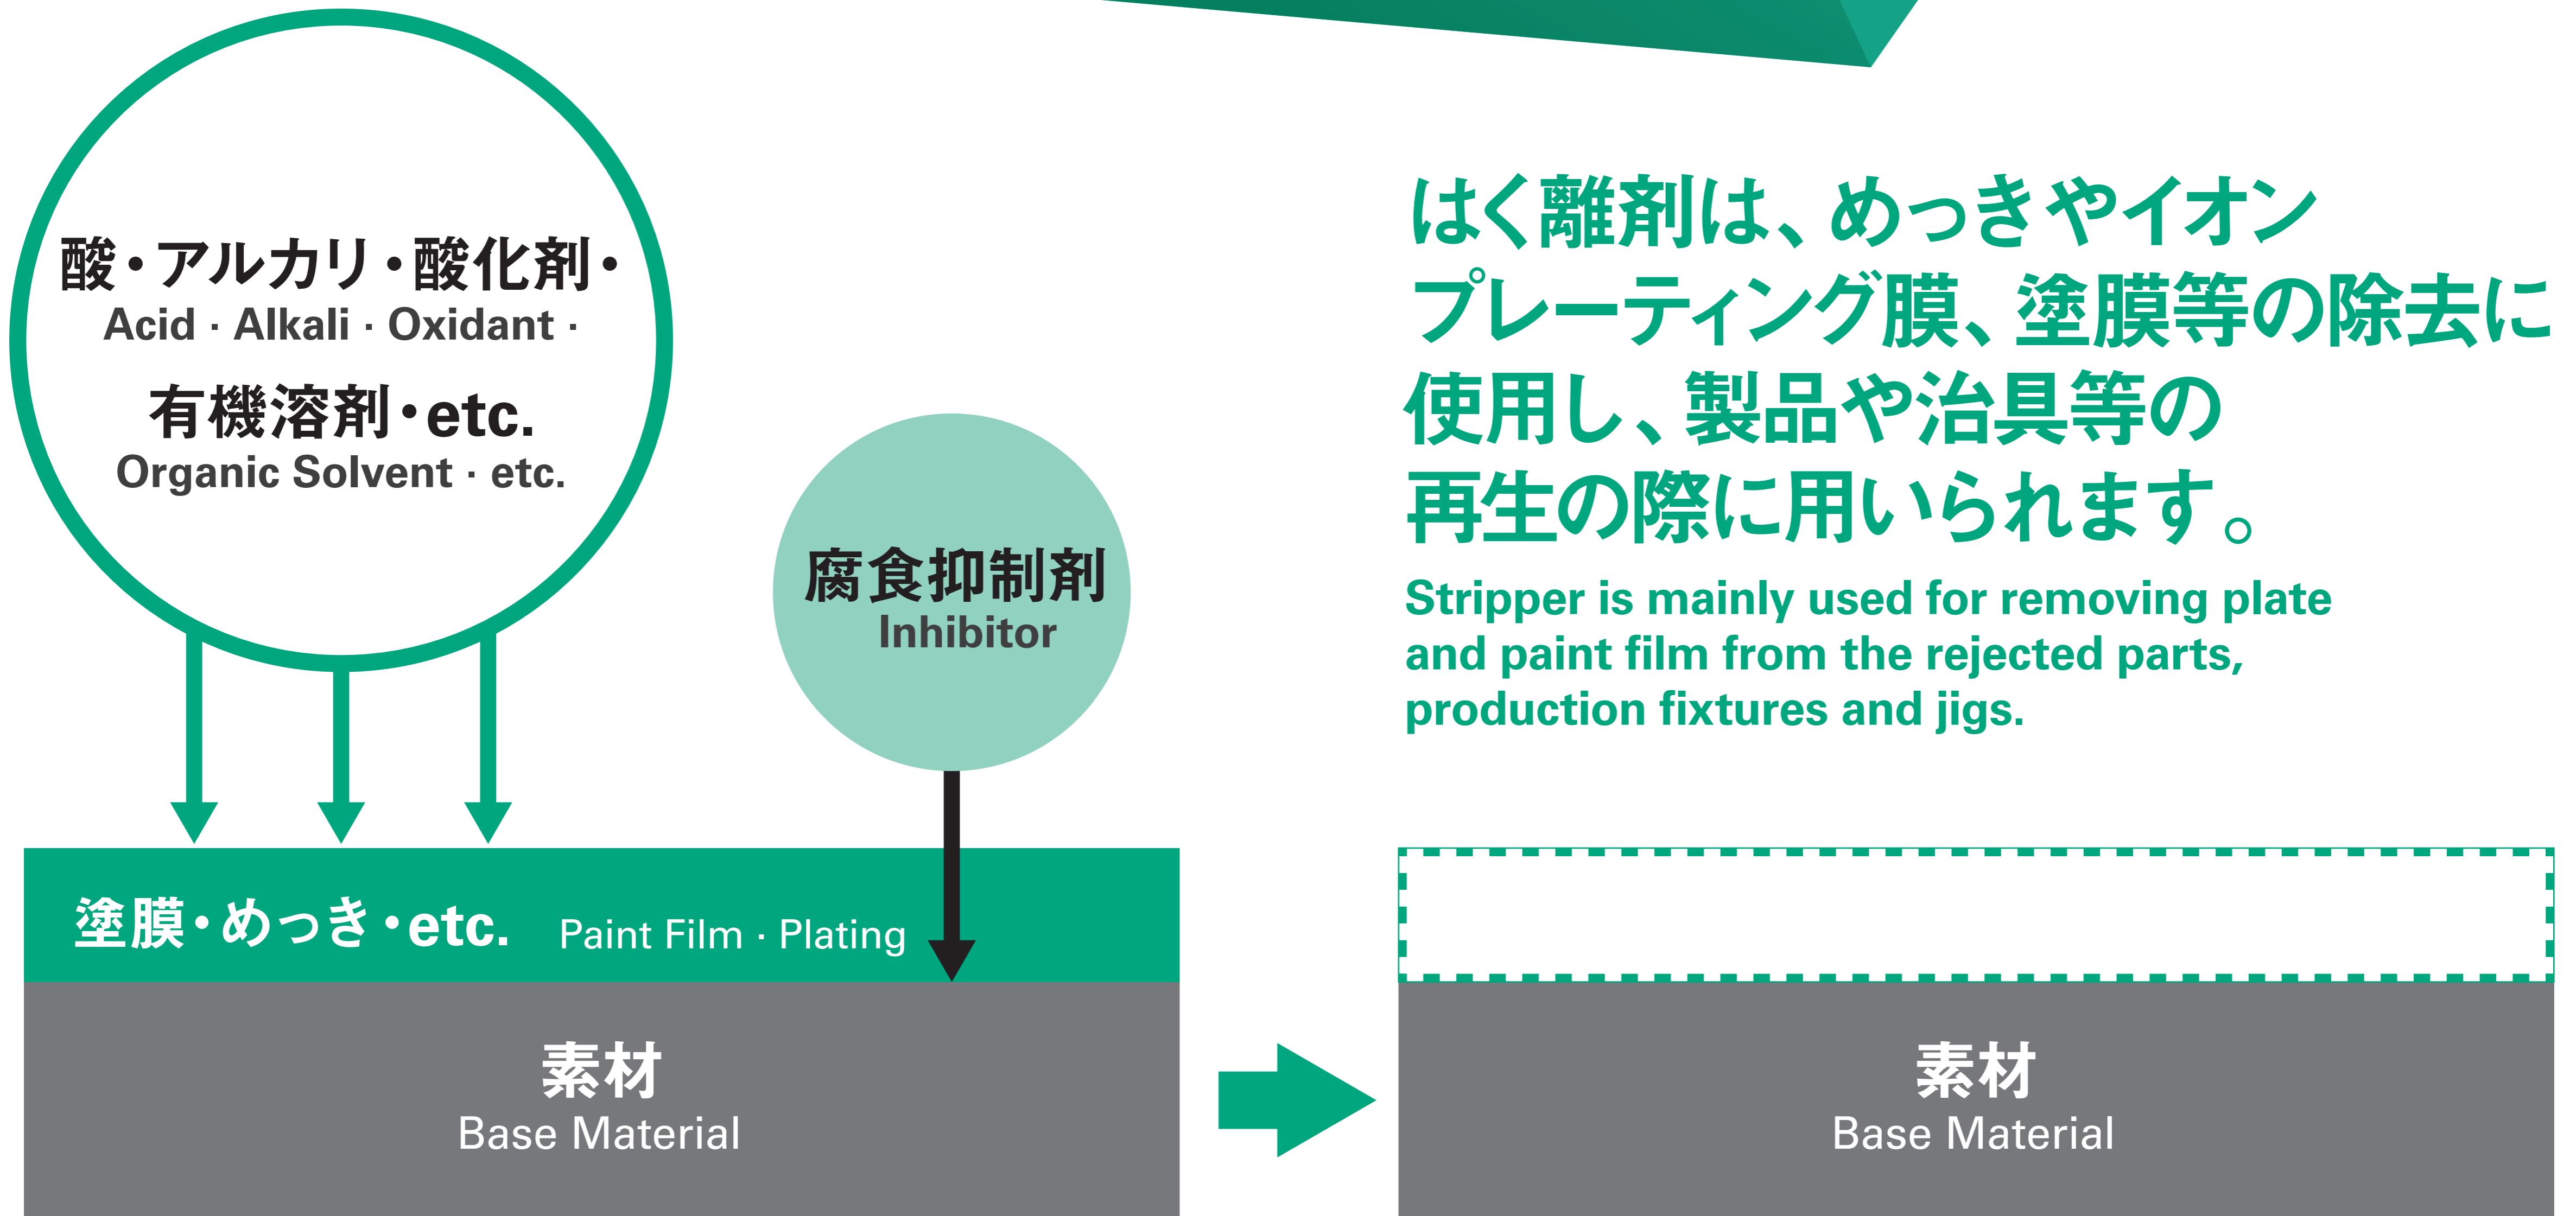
酸・アルカリ・酸化剤・
Acid · Alkali · Oxidant ·
有機溶剤・etc.
Organic Solvent · etc.

腐食抑制剤
Inhibitor

はく離剤は、めっきやイオンプレーティング膜、塗膜等の除去に使用し、製品や治具等の再生の際に用いられます。
Stripper is mainly used for removing plate and paint film from the rejected parts, production fixtures and jigs.

塗膜・めっき・etc. Paint Film · Plating

素材
Base Material

素材
Base Material